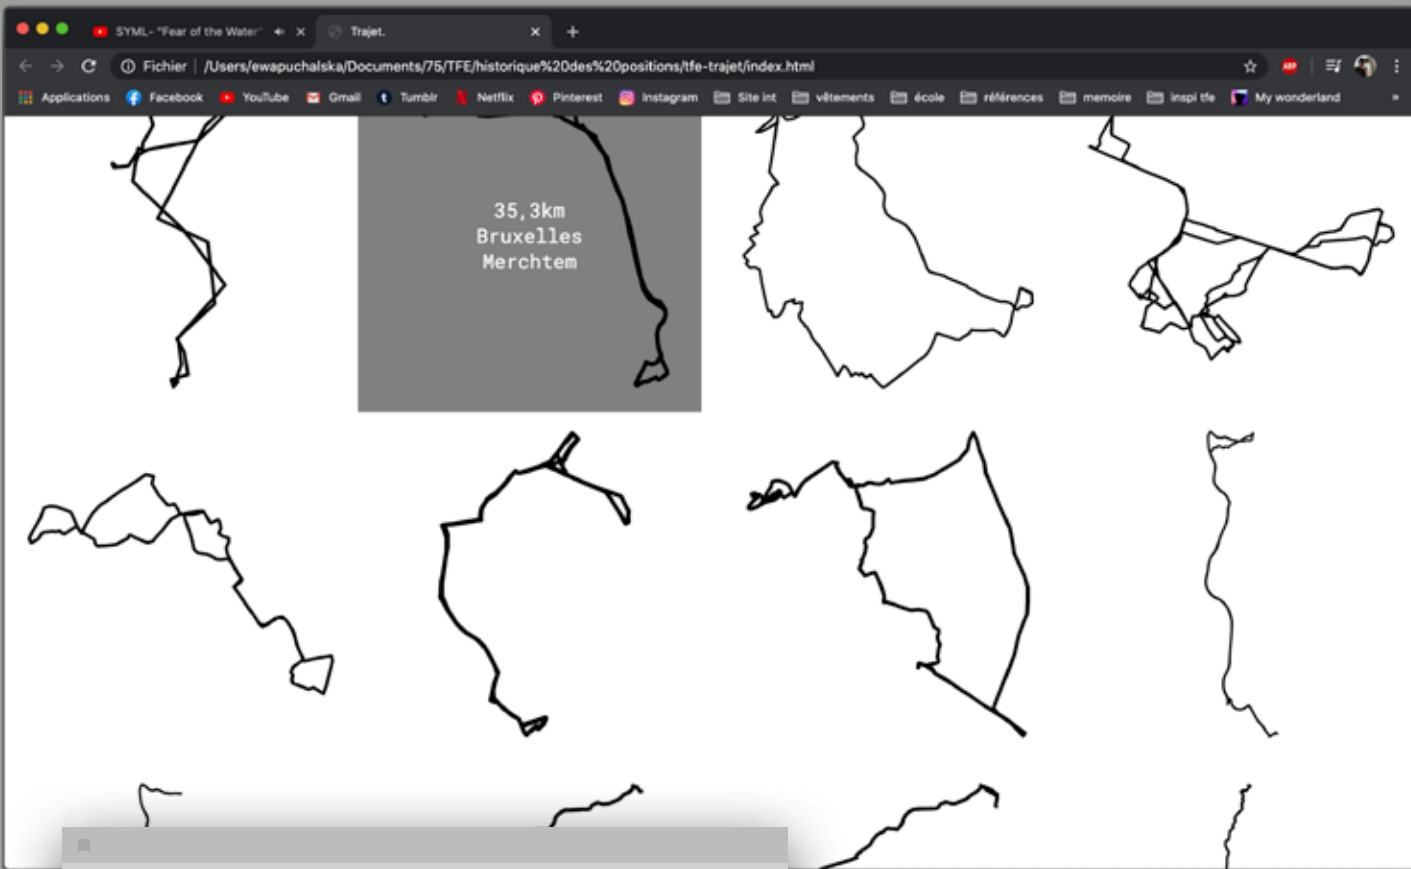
SYML- "Fear of the Water" ×

Trajet. ×

+

Fichier /Users/ewapuchalska/Documents/75/TFE/historique%20des%20positions/tfe-trajet/index.html

Applications Facebook YouTube Gmail Tumblr Netflix Pinterest Instagram Site int vêtements école références memoire inspi tfe My wonderland »

35,3km
Bruxelles
Merchtem